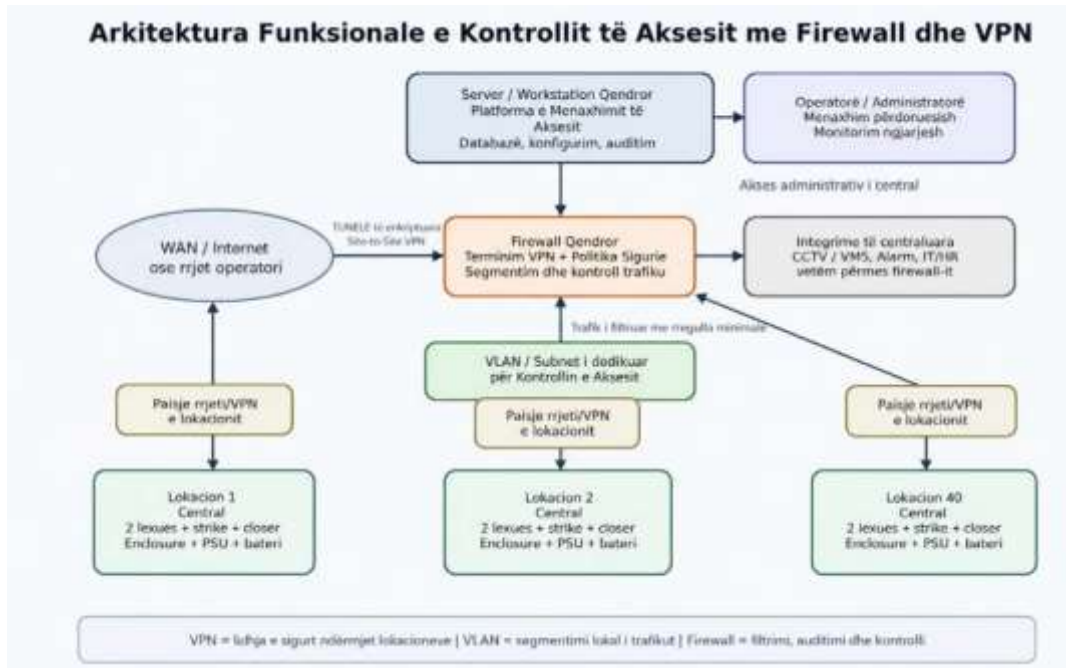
Arkitektura Funksionale e Kontrollit të Aksesit me Firewall dhe VPN

Server / Workstation Qendror
Platforma e Menaxhimit të Aksesit
Databazë, konfigurim, auditim

Operatorë / Administratorë
Menaxhim përdoruesish
Monitorim ngjarjesh

Akses administrativ i central

WAN / Internet
ose rrjet operatori

TUNELE të enkriptuara
Site-to-Site VPN

Firewall Qendror
Terminim VPN + Politika Sigurie
Segmentim dhe kontroll trafiku

Integrime të centraluara
CCTV / VMS, Alarm, IT/HR
vetëm përmes firewall-it

Trafik i filtruar me rregulla minimale

VLAN / Subnet i dedikuar
për Kontrollin e Aksesit

Paisje rrjeti/VPN
e lokacionit

Paisje rrjeti/VPN
e lokacionit

Paisje rrjeti/VPN
e lokacionit

Lokacion 1
Central
2 lexues + strike + closer
Enclosure + PSU + bateri

Lokacion 2
Central
2 lexues + strike + closer
Enclosure + PSU + bateri

Lokacion 40
Central
2 lexues + strike + closer
Enclosure + PSU + bateri

VPN = lidhja e sigurt ndërmjet lokacioneve | VLAN = segmentimi lokal i trafikut | Firewall = filtrimi, auditimi dhe kontrolli